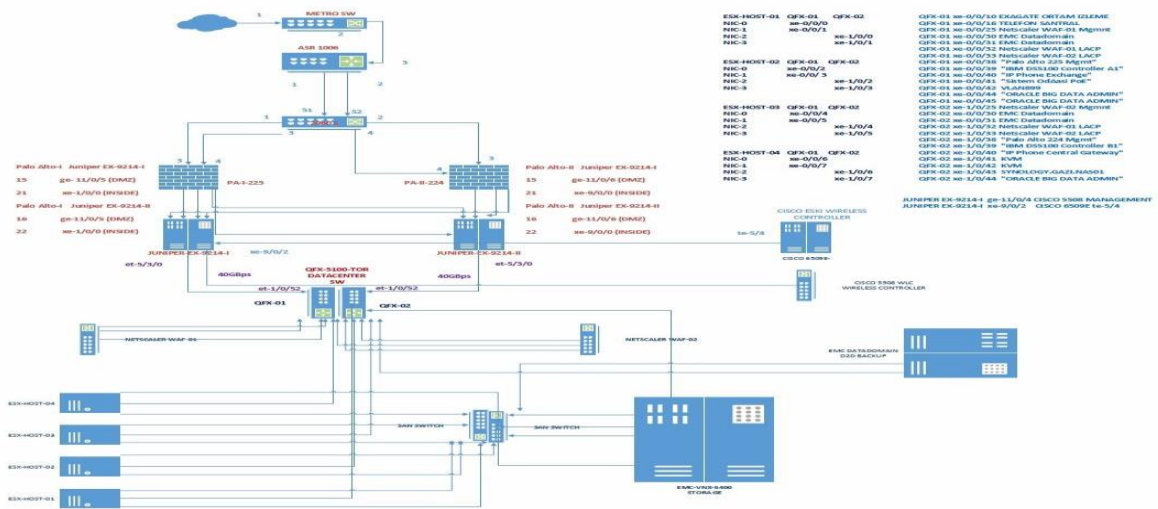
METRO SW
1
2
ASR 1006
1
2
3
S1
S2
1
2
3
4

Palo Alto-I Juniper EX-9214-I
15 ge-11/0/5 (DMZ)
21 xe-1/0/0 (INSIDE)
Palo Alto-I Juniper EX-9214-II
16 ge-11/0/5 (DMZ)
22 xe-1/0/0 (INSIDE)

PA-I-225
PA-II-224

Palo Alto-II Juniper EX-9214-I
15 ge-11/0/6 (DMZ)
21 xe-9/0/0 (INSIDE)
Palo Alto-II Juniper EX-9214-II
16 ge-11/0/6 (DMZ)
22 xe-9/0/0 (INSIDE)

JUNIPER-EX-9214-I
JUNIPER-EX-9214-II
xe-9/0/2
et-5/3/0
et-5/3/0
40GBps
40GBps
QFX-5100-TOR DATACENTER SW
et-1/0/52
et-1/0/52
QFX-01
QFX-02
CISCO ESXI WIRELESS CONTROLLER
te-5/4
CISCO 6509E
CISCO 5508 WLC WIRELESS CONTROLLER
NETSCALER WAF-01
NETSCALER WAF-02
EMC DATADOMAIN D2D BACKUP
ESX-HOST-04
ESX-HOST-03
ESX-HOST-02
ESX-HOST-01
SAN SWITCH
SAN SWITCH
EMC-VNX-5400 STORAGE

ESX-HOST-01 QFX-01 QFX-02
NIC-0 xe-0/0/0
NIC-1 xe-0/0/1
NIC-2 xe-1/0/0
NIC-3 xe-1/0/1
ESX-HOST-02 QFX-01 QFX-02
NIC-0 xe-0/0/2
NIC-1 xe-0/0/3
NIC-2 xe-1/0/2
NIC-3 xe-1/0/3
ESX-HOST-03 QFX-01 QFX-02
NIC-0 xe-0/0/4
NIC-1 xe-0/0/5
NIC-2 xe-1/0/4
NIC-3 xe-1/0/5
ESX-HOST-04 QFX-01 QFX-02
NIC-0 xe-0/0/6
NIC-1 xe-0/0/7
NIC-2 xe-1/0/6
NIC-3 xe-1/0/7

QFX-01 xe-0/0/10 EXAGATE ORTAM IZLEME
QFX-01 xe-0/0/16 TELEFON SANTRAL
QFX-01 xe-0/0/25 Netscaler WAF-01 Mgmnt
QFX-01 xe-0/0/30 EMC Datadomain
QFX-01 xe-0/0/31 EMC Datadomain
QFX-01 xe-0/0/32 Netscaler WAF-01 LACP
QFX-01 xe-0/0/33 Netscaler WAF-02 LACP
QFX-01 xe-0/0/38 "Palo Alto 225 Mgmt"
QFX-01 xe-0/0/39 "IBM DS5100 controller A1"
QFX-01 xe-0/0/40 "IP Phone Exchange"
QFX-01 xe-0/0/41 "Sistem Odasi PoE"
QFX-01 xe-0/0/42 VLAN889
QFX-01 xe-0/0/44 "ORACLE BIG DATA ADMIN"
QFX-01 xe-0/0/45 "ORACLE BIG DATA ADMIN"
QFX-02 xe-1/0/25 Netscaler WAF-02 Mgmnt
QFX-02 xe-0/0/30 EMC Datadomain
QFX-02 xe-0/0/31 EMC Datadomain
QFX-02 xe-1/0/32 Netscaler WAF-01 LACP
QFX-02 xe-1/0/33 Netscaler WAF-02 LACP
QFX-02 xe-1/0/38 "Palo Alto 224 Mgmt"
QFX-02 xe-1/0/39 "IBM DS5100 Controller B1"
QFX-02 xe-1/0/40 "IP Phone Central Gateway"
QFX-02 xe-1/0/41 KVM
QFX-02 xe-1/0/42 KVM
QFX-02 xe-1/0/43 SYNOLOGY.GAZI.NAS01
QFX-02 xe-1/0/44 "ORACLE BIG DATA ADMIN"

JUNIPER EX-9214-I ge-11/0/4 CISCO 5508 MANAGEMENT
JUNIPER EX-9214-I xe-9/0/2 CISCO 6509E te-5/4